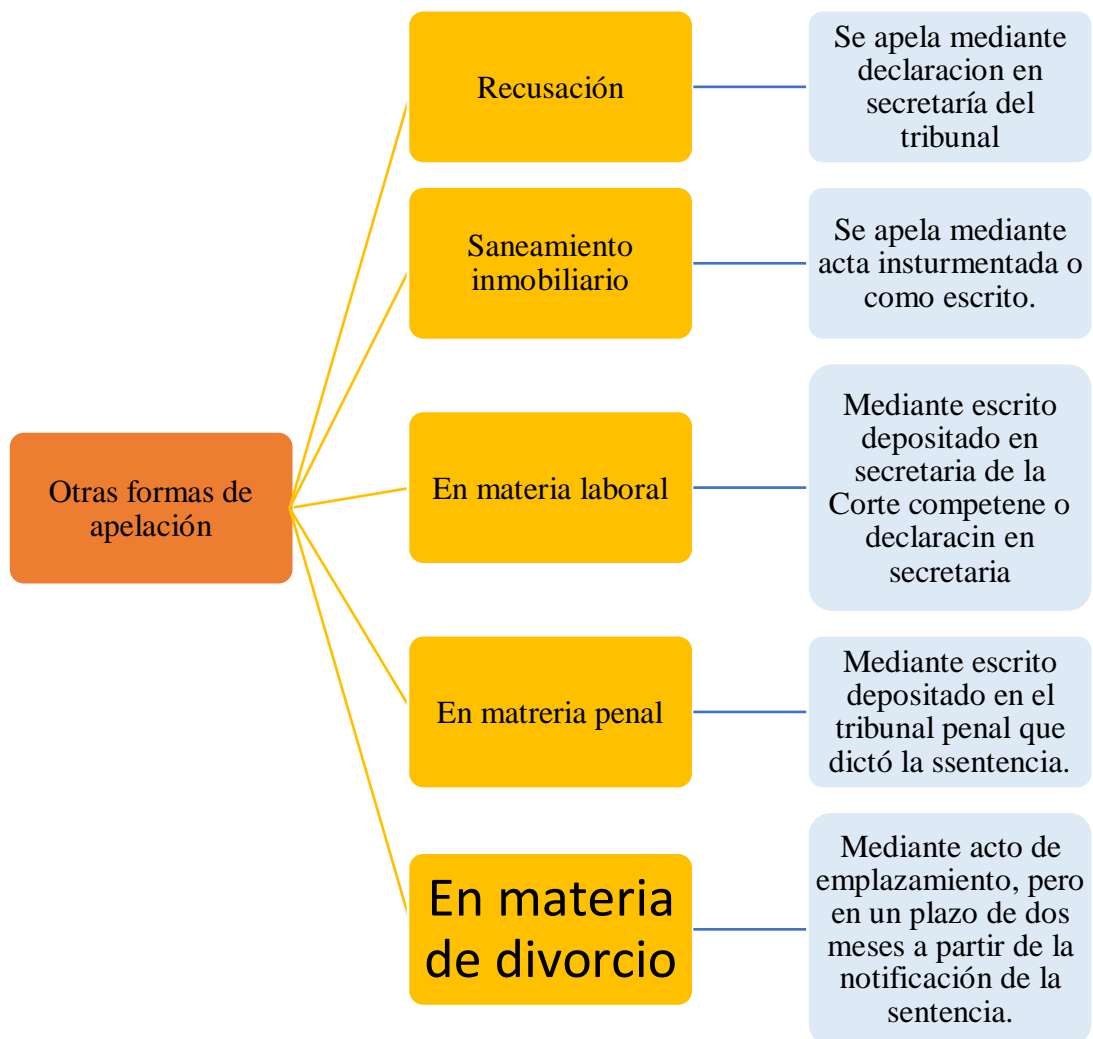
Otras formas de apelación

Recusación

Se apela mediante declaracion en secretaría del tribunal

Saneamiento inmobiliario

Se apela mediante acta insturmentada o como escrito.

En materia laboral

Mediante escrito depositado en secretaria de la Corte competene o declaracin en secretaria

En matreria penal

Mediante escrito depositado en el tribunal penal que dictó la ssentencia.

En materia de divorcio

Mediante acto de emplazamiento, pero en un plazo de dos meses a partir de la notificación de la sentencia.